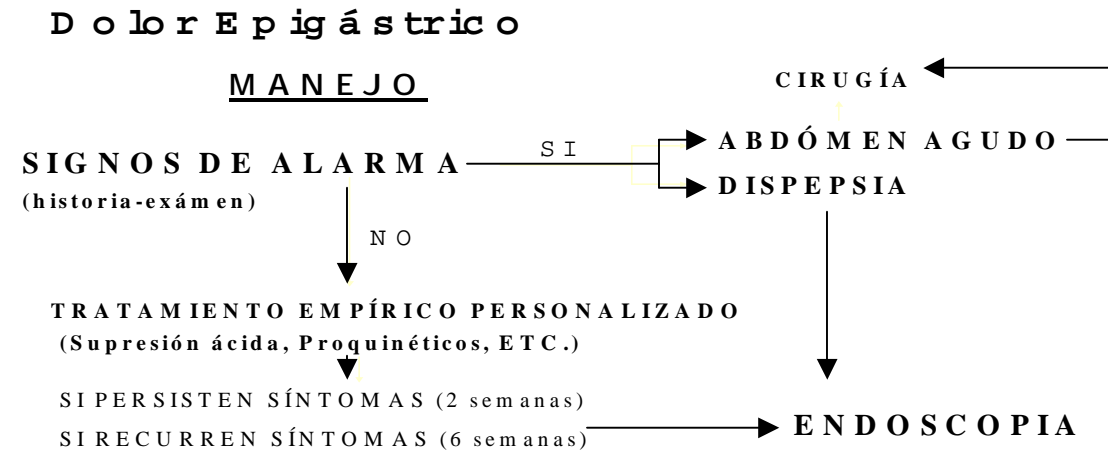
Dolor Epigástrico

MANEJO

CIRUGÍA

SIGNOS DE ALARMA
(historia-exámen)

SI

ABDÓMEN AGUDO

DISPEPSIA

NO

TRATAMIENTO EMPÍRICO PERSONALIZADO
(Supresión ácida, Proquinéticos, ETC.)

SI PERSISTEN SÍNTOMAS (2 semanas)
SI RECURREN SÍNTOMAS (6 semanas)

ENDOSCOPIA